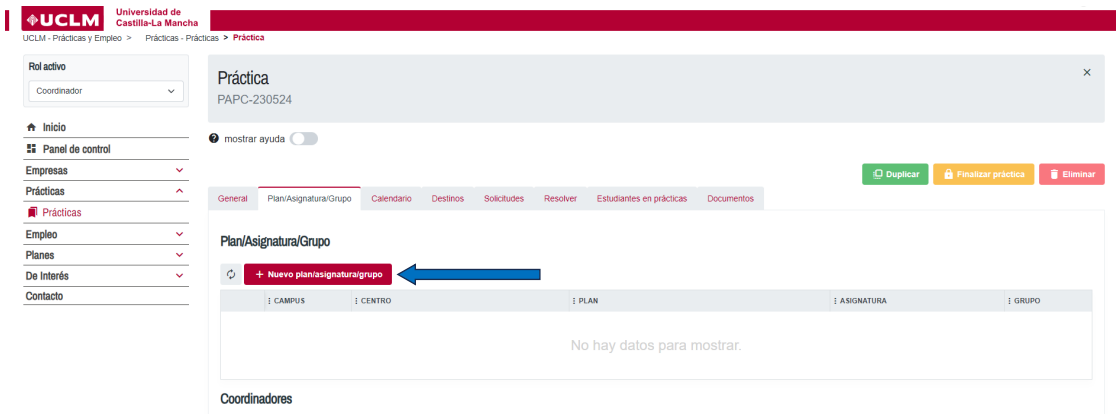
UCLM Universidad de Castilla-La Mancha

UCLM - Prácticas y Empleo > Prácticas - Prácticas > Práctica

Rol activo

Coordinador

Inicio
Panel de control
Empresas
Prácticas
Prácticas
Empleo
Planes
De Interés
Contacto

Práctica
PAPC-230524

×

mostrar ayuda

Duplicar
Finalizar práctica
Eliminar

General | Plan/Asignatura/Grupo | Calendario | Destinos | Solicitudes | Resolver | Estudiantes en prácticas | Documentos

Plan/Asignatura/Grupo

+ Nuevo plan/asignatura/grupo

| | CAMPUS | CENTRO | PLAN | ASIGNATURA | GRUPO |
|---|---|---|---|---|---|
| | | | No hay datos para mostrar. | | |

Coordinadores